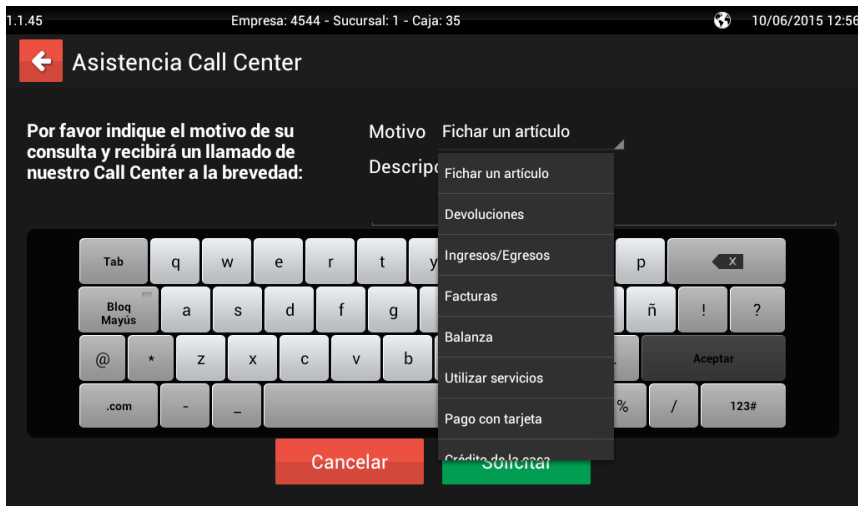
1.1.45 Empresa: 4544 - Sucursal: 1 - Caja: 35 10/06/2015 12:56

Asistencia Call Center

Por favor indique el motivo de su consulta y recibirá un llamado de nuestro Call Center a la brevedad:

Motivo Fichar un artículo

Descrip

Fichar un artículo
Devoluciones
Ingresos/Egresos
Facturas
Balanza
Utilizar servicios
Pago con tarjeta
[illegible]

Tab q w e r t y p
Bloq Mayús a s d f g ñ ! ?
@ * z x c v b Aceptar
.com - _ % / 123#

Cancelar
Solicitar